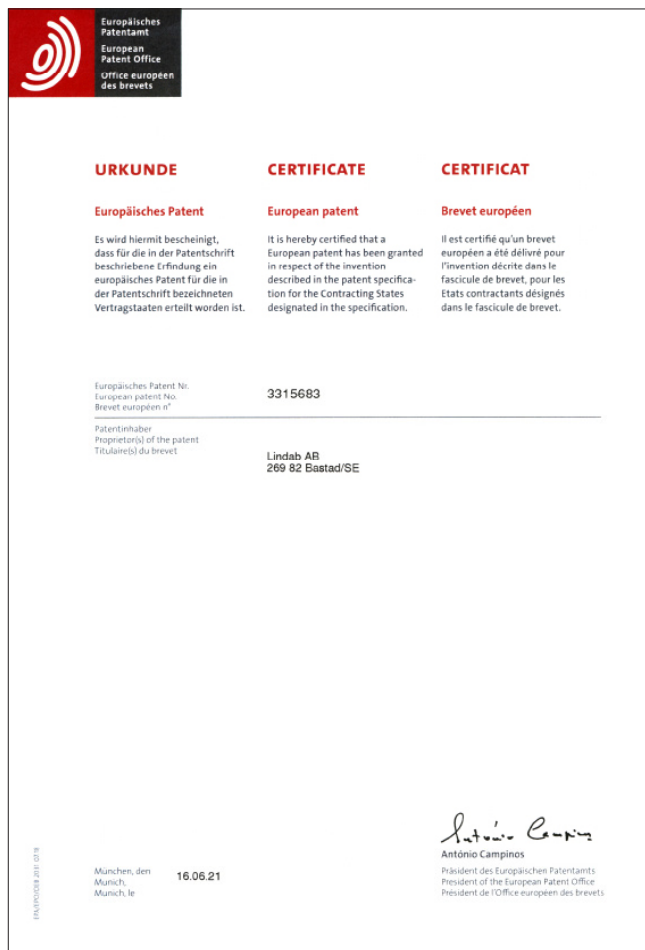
Europäisches Patentamt
European Patent Office
Office européen des brevets

URKUNDE

Europäisches Patent

Es wird hiermit bescheinigt, dass für die in der Patentschrift beschriebene Erfindung ein europäisches Patent für die in der Patentschrift bezeichneten Vertragstaaten erteilt worden ist.

CERTIFICATE

European patent

It is hereby certified that a European patent has been granted in respect of the invention described in the patent specification for the Contracting States designated in the specification.

CERTIFICAT

Brevet européen

Il est certifié qu'un brevet européen a été délivré pour l'invention décrite dans le fascicule de brevet, pour les Etats contractants désignés dans le fascicule de brevet.

Europäisches Patent Nr.
European patent No.
Brevet européen n°

3315683

Patentinhaber
Proprietor(s) of the patent
Titulaire(s) du brevet

Lindab AB
269 82 Bastad/SE

München, den
Munich,
Munich, le

16.06.21

António Campinos

António Campinos
Präsident des Europäischen Patentamts
President of the European Patent Office
Président de l'Office européen des brevets

EPA/EPO/OEB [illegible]